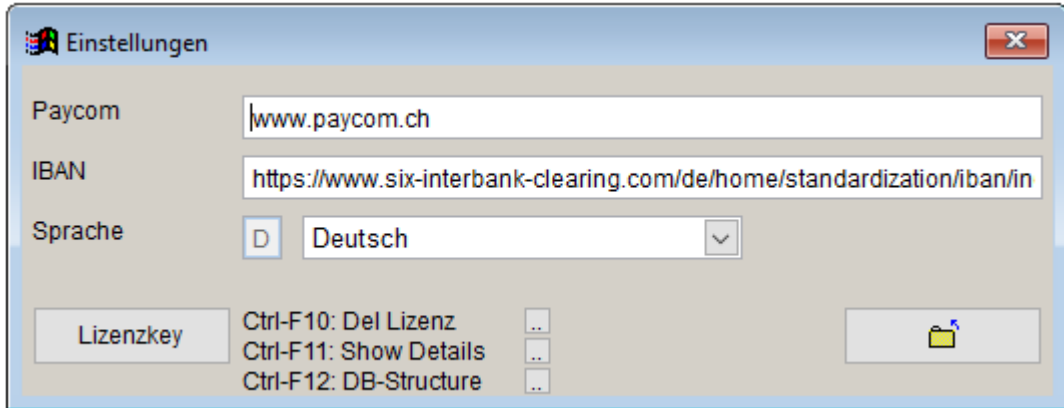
Einstellungen

Paycom www.paycom.ch

IBAN https://www.six-interbank-clearing.com/de/home/standardization/iban/in

Sprache D Deutsch

Lizenzkey

Ctrl-F10: Del Lizenz ..
Ctrl-F11: Show Details ..
Ctrl-F12: DB-Structure ..